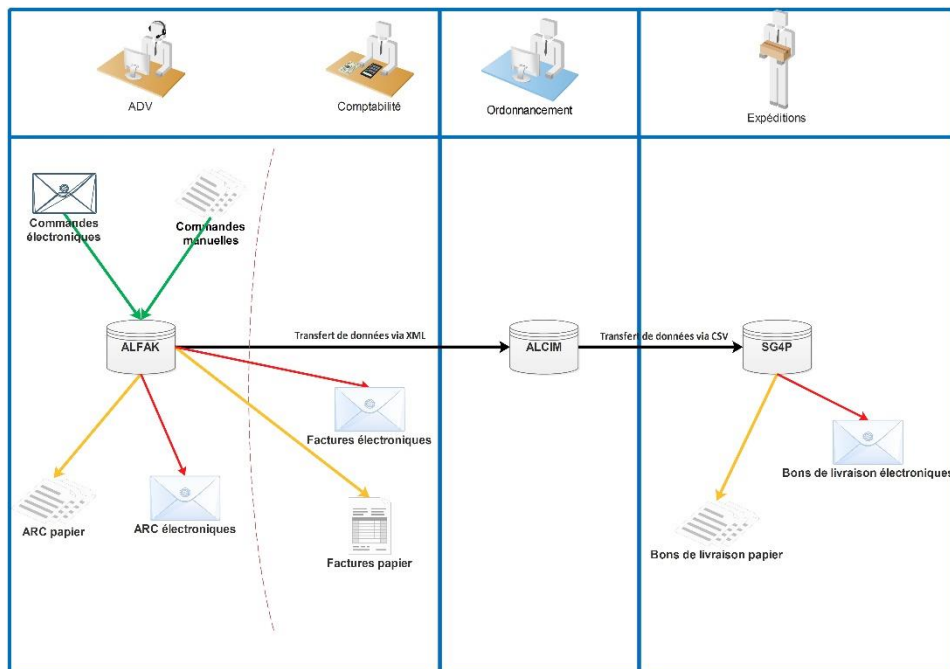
ADV

Comptabilité

Ordonnancement

Expéditions

Commandes électroniques

Commandes manuelles

ALFAK

Transfert de données via XML

ALCIM

Transfert de données via CSV

SG4P

Factures électroniques

Bons de livraison électroniques

ARC papier

ARC électroniques

Factures papier

Bons de livraison papier